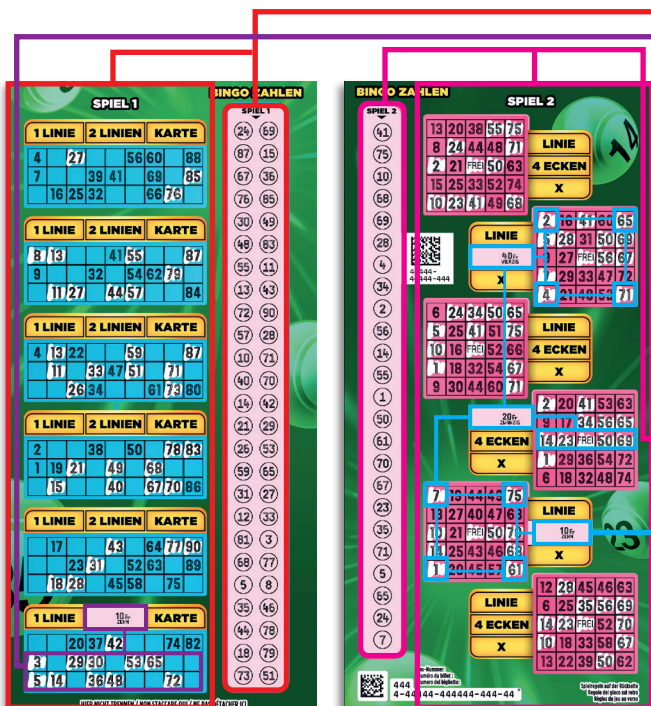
SPIEL 1

BINGO ZAHLEN

SPIEL 1

| 1 LINIE | 2 LINIEN | KARTE |
|---|---|---|

4 27 56 60 88
7 39 41 69 85
16 25 32 66 76

| 1 LINIE | 2 LINIEN | KARTE |
|---|---|---|

8 13 41 55 87
9 32 54 62 79
11 27 44 57 84

| 1 LINIE | 2 LINIEN | KARTE |
|---|---|---|

4 13 22 59 87
11 33 47 51 71
26 34 61 73 80

| 1 LINIE | 2 LINIEN | KARTE |
|---|---|---|

2 38 50 78 83
1 19 21 49 68
15 40 67 70 86

| 1 LINIE | 2 LINIEN | KARTE |
|---|---|---|

17 43 64 77 90
23 31 52 63 89
18 28 45 58 75

| 1 LINIE | 10Fr. ZEHN | KARTE |
|---|---|---|

20 37 42 74 82
3 29 30 59 65
5 14 36 48 72

24 69
87 15
67 36
76 85
30 49
48 83
55 11
13 43
72 90
57 20
10 71
40 70
14 42
21 29
26 53
59 65
31 27
12 33
81 3
60 7
5 8
35 46
44 78
18 79
73 51

HIER NICHT TRENNEN / NON STACCARE QUI / NE PAS DÉTACHER ICI

BINGO ZAHLEN

SPIEL 2

41
75
10
68
69
28
4
34
2
56
14
55
1
50
61
70
67
23
35
71
5
65
24
7

SPIEL 2

13 20 38 55 75
8 24 44 48 71
2 21 FREI 50 63
15 25 33 52 74
10 23 41 49 68

LINIE
4 ECKEN
X

LINIE
40Fr. VIERZIG
X

4444-444444-444

2 16 41 60 65
1 28 31 50 69
10 FREI 56 67
7 29 33 47 72
4 21 48 59 71

6 24 34 50 65
5 25 41 51 75
10 16 FREI 52 66
1 18 32 54 67
9 30 44 60 71

LINIE
4 ECKEN
X

20Fr. ZWANZIG

2 20 41 53 63
15 17 34 56 65
14 23 FREI 50 69
1 29 36 54 72
6 18 32 48 74

4 ECKEN
X

7 18 44 48 75
13 27 40 47 63
10 21 FREI 50 70
14 25 43 46 68
1 20 45 57 61

LINIE
10Fr. ZEHN
X

LINIE
4 ECKEN
X

12 28 45 46 63
6 25 35 56 69
14 23 FREI 52 70
10 18 33 58 67
13 22 39 50 62

14

444
4-444444-444444-444-44

Los-Nummer:
Numéro du billet :
Numero del biglietto:

Spielregeln auf der Rückseite
Règles du jeu au verso
Regole del gioco sul retro